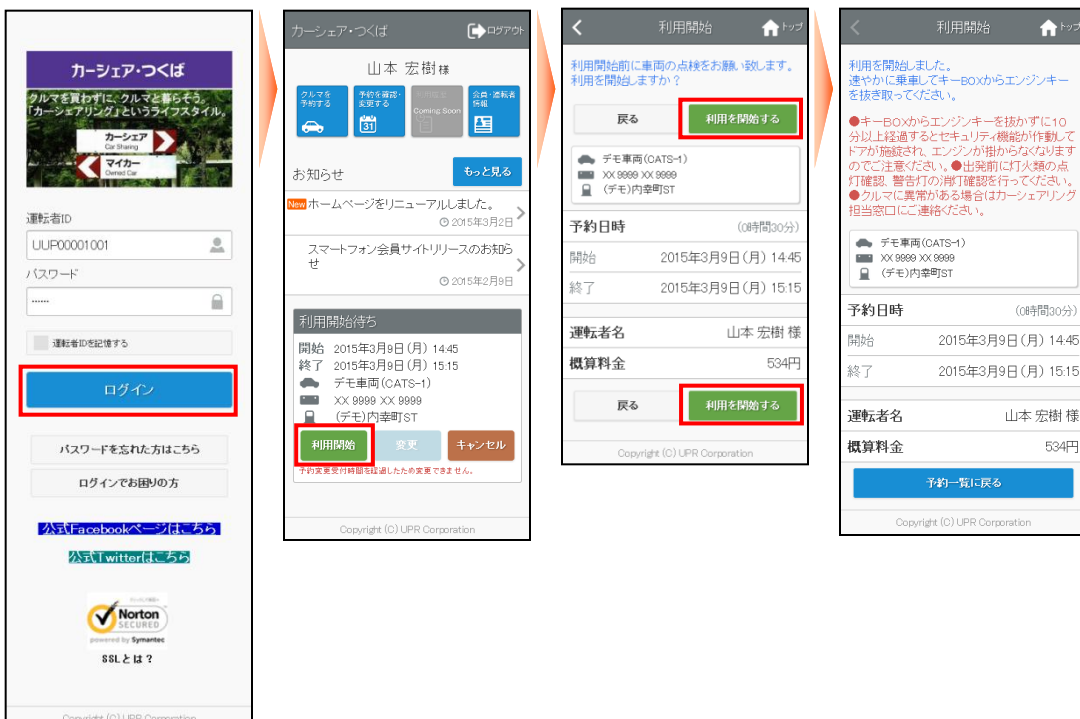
カーシェア・つくば

クルマを買わずに、クルマと暮らそう。「カーシェアリング」というライフスタイル。

カーシェア Car Sharing

マイカー Owned Car

運転者ID

UUP00001001

パスワード

••••••

運転者IDを記憶する

ログイン

パスワードを忘れた方はこちら

ログインでお困りの方

公式Facebookページはこちら

公式Twitterはこちら

Norton SECURED powered by Symantec

SSLとは？

Copyright (C) UPR Corporation

カーシェア・つくば

ログアウト

山本 宏樹 様

クルマを予約する

予約を確認・変更する

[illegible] Coming Soon

会員・運転者情報

お知らせ

もっと見る

New ホームページをリニューアルしました。

2015年3月2日

スマートフォン会員サイトリリースのお知らせ

2015年2月9日

利用開始待ち

開始 2015年3月9日（月）14:45

終了 2015年3月9日（月）15:15

デモ車両（CATS-1）

XX 9999 XX 9999

（デモ）内幸町ST

利用開始

変更

キャンセル

予約変更受付時間を経過したため変更できません。

Copyright (C) UPR Corporation

利用開始

トップ

利用開始前に車両の点検をお願い致します。利用を開始しますか？

戻る

利用を開始する

デモ車両（CATS-1）

XX 9999 XX 9999

（デモ）内幸町ST

予約日時

(0時間30分)

開始

2015年3月9日（月）14:45

終了

2015年3月9日（月）15:15

運転者名

山本 宏樹 様

概算料金

534円

戻る

利用を開始する

Copyright (C) UPR Corporation

利用開始

トップ

利用を開始しました。速やかに乗車してキーBOXからエンジンキーを抜き取ってください。

●キーBOXからエンジンキーを抜かずに10分以上経過するとセキュリティ機能が作動してドアが施錠され、エンジンが掛からなくなりますのでご注意ください。●出発前に灯火類の点灯確認、警告灯の消灯確認を行ってください。●クルマに異常がある場合はカーシェアリング担当窓口にご連絡ください。

デモ車両（CATS-1）

XX 9999 XX 9999

（デモ）内幸町ST

予約日時

(0時間30分)

開始

2015年3月9日（月）14:45

終了

2015年3月9日（月）15:15

運転者名

山本 宏樹 様

概算料金

534円

予約一覧に戻る

Copyright (C) UPR Corporation